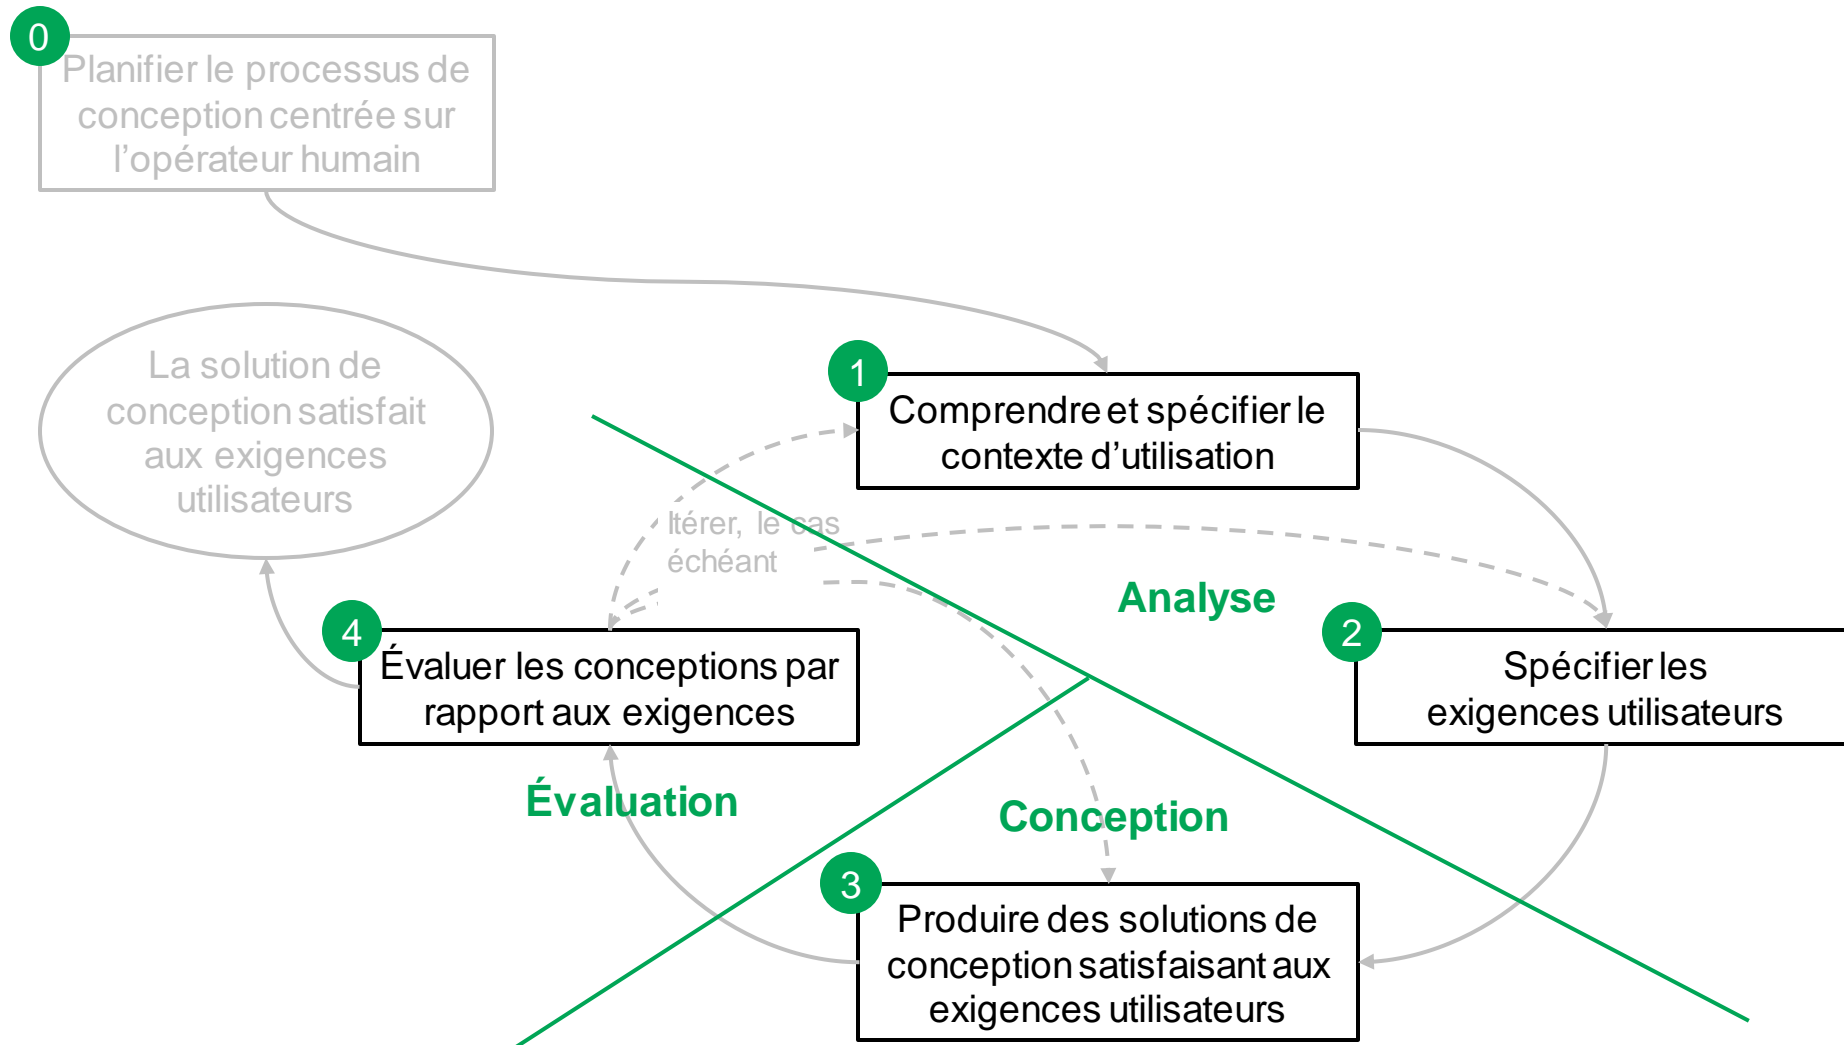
0
Planifier le processus de conception centrée sur l’opérateur humain

La solution de conception satisfait aux exigences utilisateurs

1
Comprendre et spécifier le contexte d’utilisation

Itérer, le cas échéant

Analyse

2
Spécifier les exigences utilisateurs

4
Évaluer les conceptions par rapport aux exigences

Évaluation

Conception

3
Produire des solutions de conception satisfaisant aux exigences utilisateurs